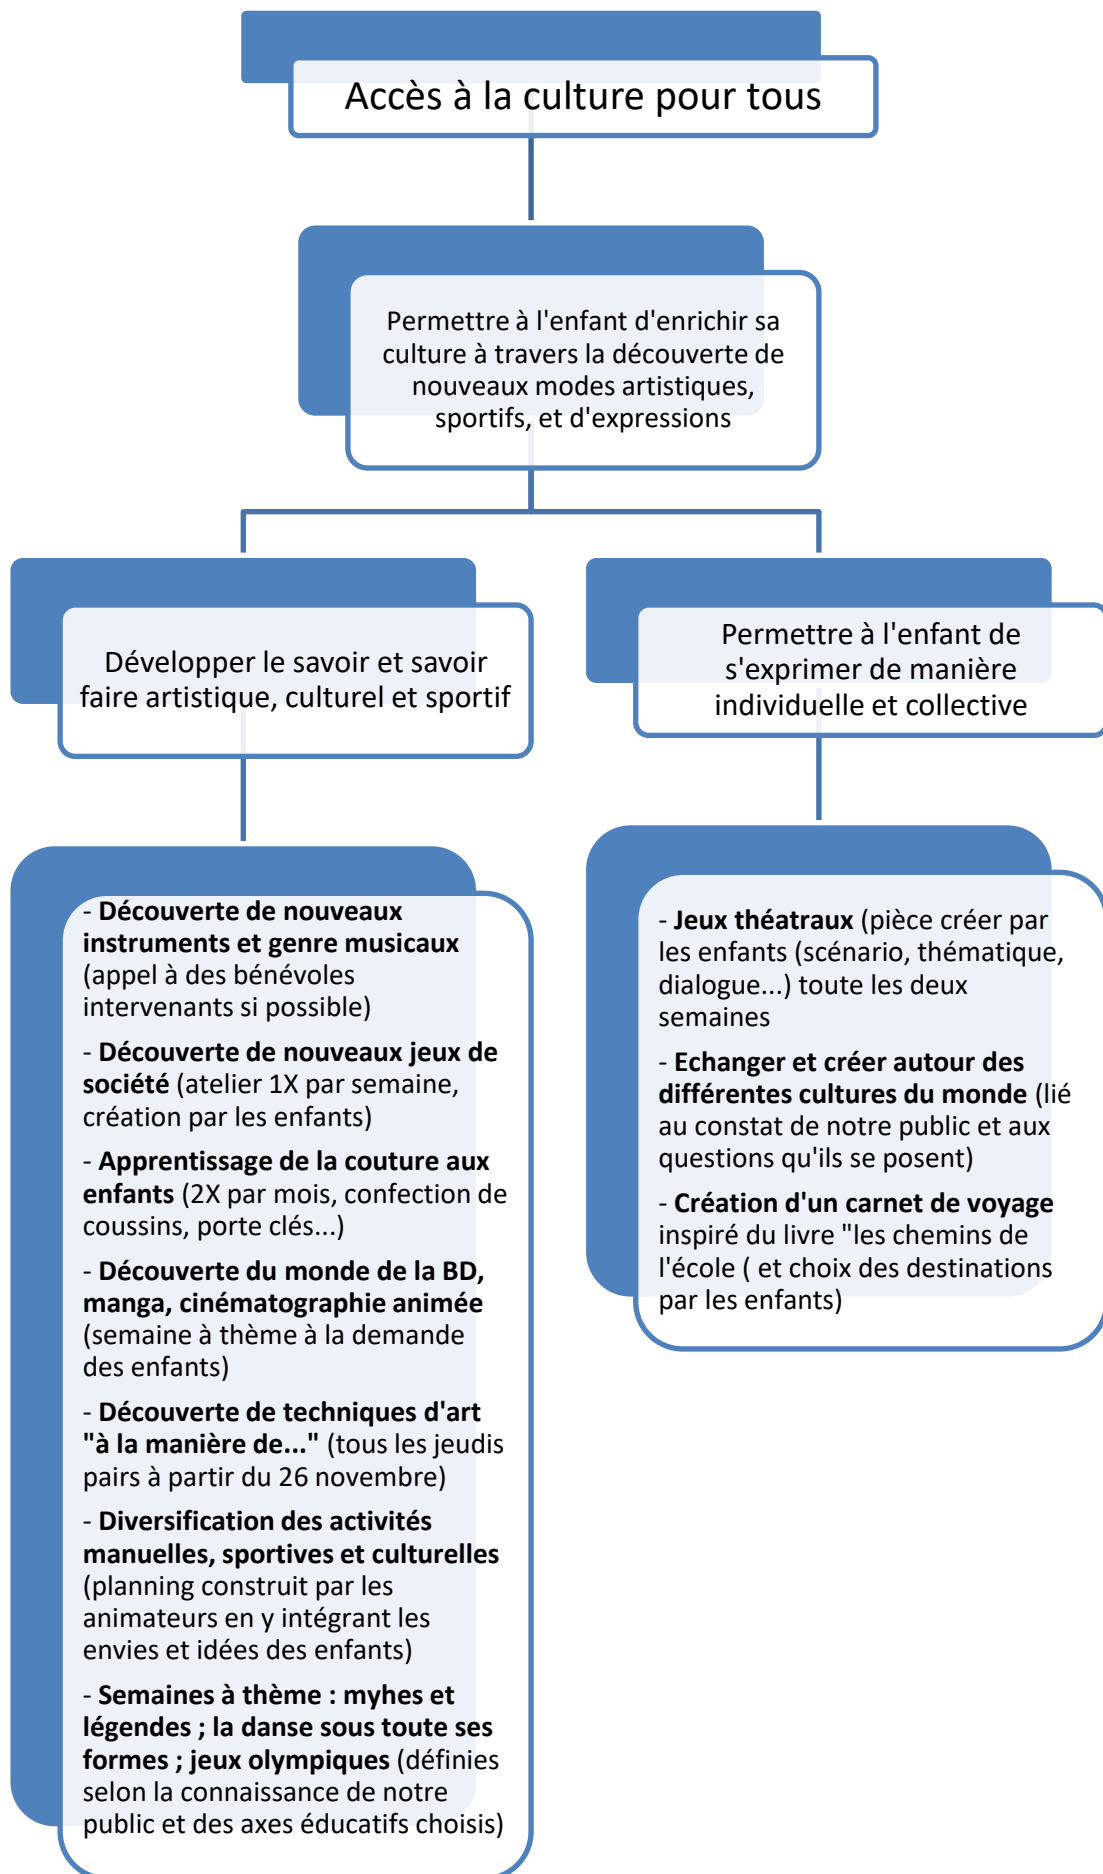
Accès à la culture pour tous

Permettre à l'enfant d'enrichir sa culture à travers la découverte de nouveaux modes artistiques, sportifs, et d'expressions

Développer le savoir et savoir faire artistique, culturel et sportif

Permettre à l'enfant de s'exprimer de manière individuelle et collective

- **Découverte de nouveaux instruments et genre musicaux** (appel à des bénévoles intervenants si possible)

- **Découverte de nouveaux jeux de société** (atelier 1X par semaine, création par les enfants)

- **Apprentissage de la couture aux enfants** (2X par mois, confection de coussins, porte clés...)

- **Découverte du monde de la BD, manga, cinématographie animée** (semaine à thème à la demande des enfants)

- **Découverte de techniques d'art "à la manière de..."** (tous les jeudis pairs à partir du 26 novembre)

- **Diversification des activités manuelles, sportives et culturelles** (planning construit par les animateurs en y intégrant les envies et idées des enfants)

- **Semaines à thème : myhes et légendes ; la danse sous toute ses formes ; jeux olympiques** (définies selon la connaissance de notre public et des axes éducatifs choisis)

- **Jeux théatraux** (pièce créer par les enfants (scénario, thématique, dialogue...) toute les deux semaines

- **Echanger et créer autour des différentes cultures du monde** (lié au constat de notre public et aux questions qu'ils se posent)

- **Création d'un carnet de voyage** inspiré du livre "les chemins de l'école ( et choix des destinations par les enfants)